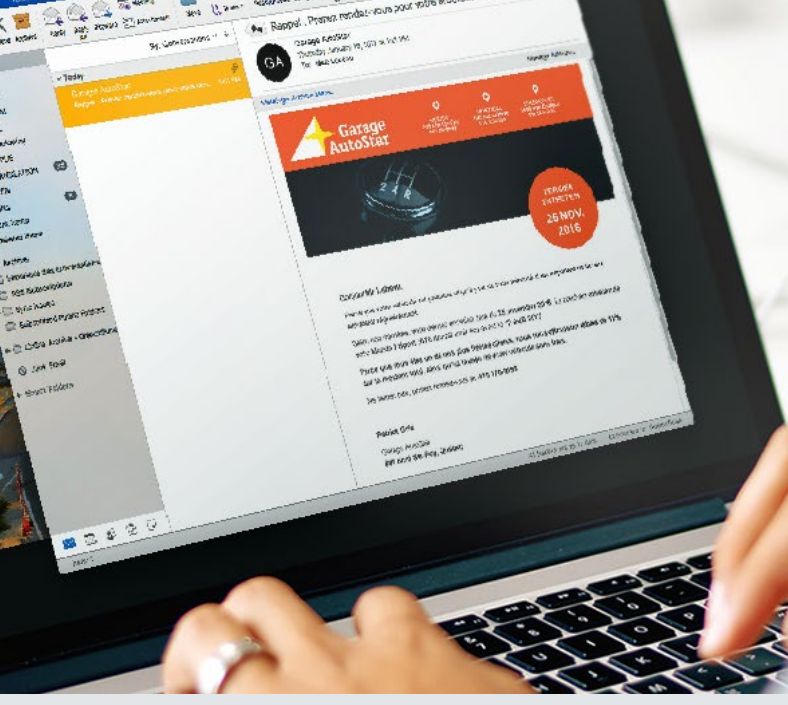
Rappel : Prenez rendez-vous pour votre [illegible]

GA

Garage AutoStar

Today

Garage AutoStar

Garage AutoStar

PROCHAIN ENTRETIEN 25 NOV. 2016

Bonjour M. Lebeau,

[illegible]

Pascal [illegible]

Garage AutoStar

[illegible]

Junk Email

Search Folders